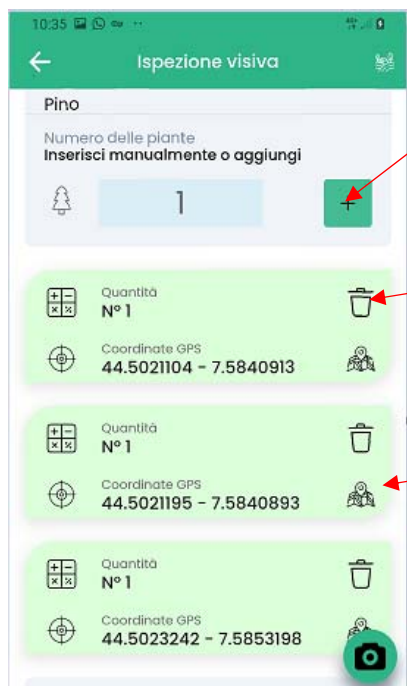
10:35

Ispezione visiva

Pino

Numero delle piante
Inserisci manualmente o aggiungi

1

+

Quantità
N° 1

Coordinate GPS
44.5021104 - 7.5840913

Quantità
N° 1

Coordinate GPS
44.5021195 - 7.5840893

Quantità
N° 1

Coordinate GPS
44.5023242 - 7.5853198